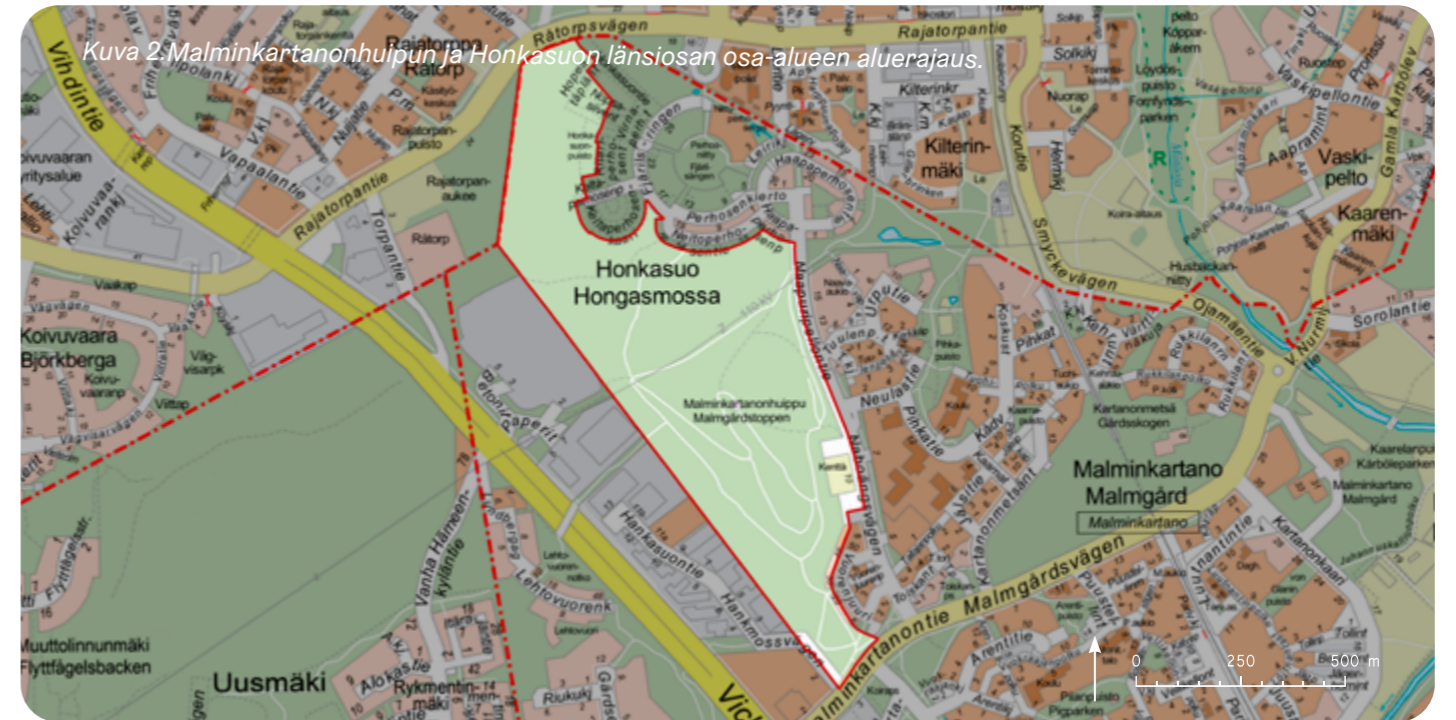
Kuva 2.Malminkartanonhuipun ja Honkasuon länsiosan osa-alueen aluerajaus.

Vihdintie
Råtorpsvägen
Rajatorpantie
Rajatorp
Råtorp
Vapaalantie
Rajatorpantie
Koivuvaaran yritysalue
Koivuvaarankuja
Rajatorpanaukee
Råtorp
Torpantie
Kilterinkr
Kilterinmäki
Korube
Smyckevägen
Vaskipellontie
Vaskipelto
Kaarenmäki
Gamla Kårbölev
Sorolantie
Ojamaentie
Honkasuo
Hongasmossa
Koivuvaara
Björkberga
Malminkartanonhuippu
Malmgårdstoppen
Kenttä
Malminkartano
Malmgård
Malminkartano
Malmgårdsvägen
Malminkartanontie
Hankasuontie
Hankmossvägen
Lehtovuorenk
Vanha Hämeenkyläntie
Muuttolinnunmäki
Flyttfågelsbacken
Uusmäki
Rykmentinmäki
Alokastie
Neulastie
Pihkatie
Arentitie
Kartanonkaari
Kaarelanpuisto
Kårböleparken
0
250
500 m